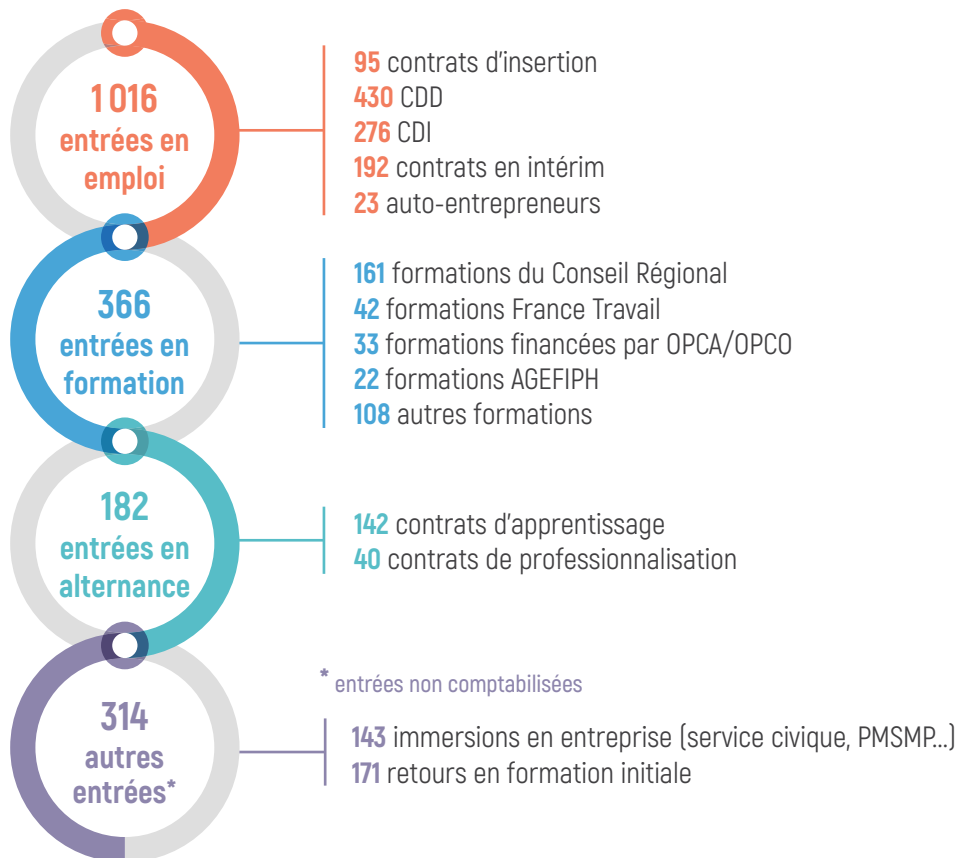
1 016
entrées en emploi

95 contrats d'insertion
430 CDD
276 CDI
192 contrats en intérim
23 auto-entrepreneurs

366
entrées en formation

161 formations du Conseil Régional
42 formations France Travail
33 formations financées par OPCA/OPCO
22 formations AGEFIPH
108 autres formations

182
entrées en alternance

142 contrats d'apprentissage
40 contrats de professionnalisation

314
autres entrées*

* entrées non comptabilisées

143 immersions en entreprise (service civique, PMSMP...)
171 retours en formation initiale